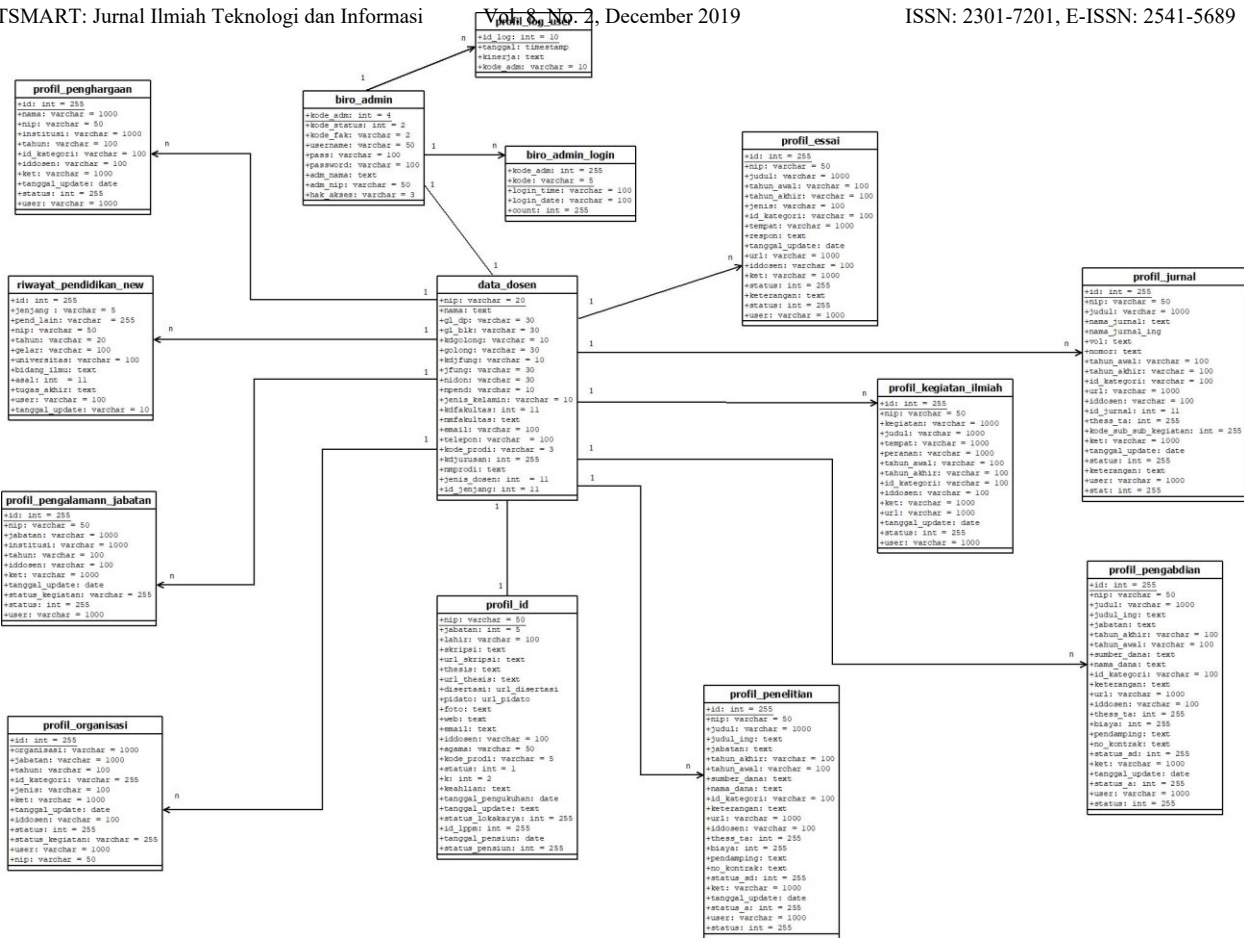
TSMART: Jurnal Ilmiah Teknologi dan Informasi Vol. 8, No. 2, December 2019 ISSN: 2301-7201, E-ISSN: 2541-5689

profil_log_user
+id_log: int = 10
+tanggal: timestamp
+kinerja: text
+kode_adm: varchar = 10

biro_admin
+kode_adm: int = 4
+kode_status: int = 2
+kode_fak: varchar = 2
+username: varchar = 50
+pass: varchar = 100
+password: varchar = 100
+adm_nama: text
+adm_nip: varchar = 50
+hak_akses: varchar = 3

biro_admin_login
+kode_adm: int = 255
+kode: varchar = 5
+login_time: varchar = 100
+login_date: varchar = 100
+count: int = 255

profil_penghargaan
+id: int = 255
+nama: varchar = 1000
+nip: varchar = 50
+institusi: varchar = 1000
+tahun: varchar = 100
+id_kategori: varchar = 100
+iddosen: varchar = 100
+ket: varchar = 1000
+tanggal_update: date
+status: int = 255
+user: varchar = 1000

profil_essai
+id: int = 255
+nip: varchar = 50
+judul: varchar = 1000
+tahun_awal: varchar = 100
+tahun_akhir: varchar = 100
+jenis: varchar = 100
+id_kategori: varchar = 100
+tempat: varchar = 1000
+respon: text
+tanggal_update: date
+url: varchar = 1000
+iddosen: varchar = 100
+ket: varchar = 1000
+status: int = 255
+keterangan: text
+user: varchar = 1000

riwayat_pendidikan_new
+id: int = 255
+jenjang : varchar = 5
+pend_lain: varchar = 255
+nip: varchar = 50
+tahun: varchar = 20
+gelar: varchar = 100
+universitas: varchar = 100
+bidang_ilmu: text
+asal: int = 11
+tugas_akhir: text
+user: varchar = 100
+tanggal_update: varchar = 10

data_dosen
+nip: varchar = 20
+nama: text
+gl_dp: varchar = 30
+gl_blk: varchar = 30
+kdgolong: varchar = 10
+golong: varchar = 30
+kdjfung: varchar = 10
+jfung: varchar = 30
+nidon: varchar = 30
+npend: varchar = 10
+jenis_kelamin: varchar = 10
+kdfakultas: int = 11
+nmfakultas: text
+email: varchar = 100
+telepon: varchar = 100
+kode_prodi: varchar = 3
+kdjurusan: int = 255
+nmprodi: text
+jenis_dosen: int = 11
+id_jenjang: int = 11

profil_jurnal
+id: int = 255
+nip: varchar = 50
+judul: varchar = 1000
+nama_jurnal: text
+nama_jurnal_ing
+vol: text
+nomor: text
+tahun_awal: varchar = 100
+tahun_akhir: varchar = 100
+id_kategori: varchar = 100
+url: varchar = 1000
+iddosen: varchar = 100
+id_jurnal: int = 11
+thess_ta: int = 255
+kode_sub_sub_kegiatan: int = 255
+ket: varchar = 1000
+tanggal_update: date
+status: int = 255
+keterangan: text
+user: varchar = 1000
+stat: int = 255

profil_kegiatan_ilmiah
+id: int = 255
+nip: varchar = 50
+kegiatan: varchar = 1000
+judul: varchar = 1000
+tempat: varchar = 1000
+peranan: varchar = 1000
+tahun_awal: varchar = 100
+tahun_akhir: varchar = 100
+id_kategori: varchar = 100
+iddosen: varchar = 100
+ket: varchar = 1000
+url: varchar = 1000
+tanggal_update: date
+status: int = 255
+user: varchar = 1000

profil_pengalamann_jabatan
+id: int = 255
+nip: varchar = 50
+jabatan: varchar = 1000
+institusi: varchar = 1000
+tahun: varchar = 100
+iddosen: varchar = 100
+ket: varchar = 1000
+tanggal_update: date
+status_kegiatan: varchar = 255
+status: int = 255
+user: varchar = 1000

profil_id
+nip: varchar = 50
+jabatan: int = 5
+lahir: varchar = 100
+skripsi: text
+url_skripsi: text
+thesis: text
+url_thesis: text
+disertasi: url_disertasi
+pidato: url_pidato
+foto: text
+web: text
+email: text
+iddosen: varchar = 100
+agama: varchar = 50
+kode_prodi: varchar = 5
+status: int = 1
+k: int = 2
+keahlian: text
+tanggal_pengukuhan: date
+tanggal_update: text
+status_lokakarya: int = 255
+id_lppm: int = 255
+tanggal_pensiun: date
+status_pensiun: int = 255

profil_pengabdian
+id: int = 255
+nip: varchar = 50
+judul: varchar = 1000
+judul_ing: text
+jabatan: text
+tahun_akhir: varchar = 100
+tahun_awal: varchar = 100
+sumber_dana: text
+nama_dana: text
+id_kategori: varchar = 100
+keterangan: text
+url: varchar = 1000
+iddosen: varchar = 100
+thess_ta: int = 255
+biaya: int = 255
+pendamping: text
+no_kontrak: text
+status_sd: int = 255
+ket: varchar = 1000
+tanggal_update: date
+status_a: int = 255
+user: varchar = 1000
+status: int = 255

profil_organisasi
+id: int = 255
+organisasi: varchar = 1000
+jabatan: varchar = 1000
+tahun: varchar = 100
+id_kategori: varchar = 255
+jenis: varchar = 100
+ket: varchar = 1000
+tanggal_update: date
+iddosen: varchar = 100
+status: int = 255
+status_kegiatan: varchar = 255
+user: varchar = 1000
+nip: varchar = 50

profil_penelitian
+id: int = 255
+nip: varchar = 50
+judul: varchar = 1000
+judul_ing: text
+jabatan: text
+tahun_akhir: varchar = 100
+tahun_awal: varchar = 100
+sumber_dana: text
+nama_dana: text
+id_kategori: varchar = 100
+keterangan: text
+url: varchar = 1000
+iddosen: varchar = 100
+thess_ta: int = 255
+biaya: int = 255
+pendamping: text
+no_kontrak: text
+status_sd: int = 255
+ket: varchar = 1000
+tanggal_update: date
+status_a: int = 255
+user: varchar = 1000
+status: int = 255

1 n 1 n 1 n 1 1 n 1 n 1 n 1 n 1 n 1 n 1 n 1 n 1 1 n 1